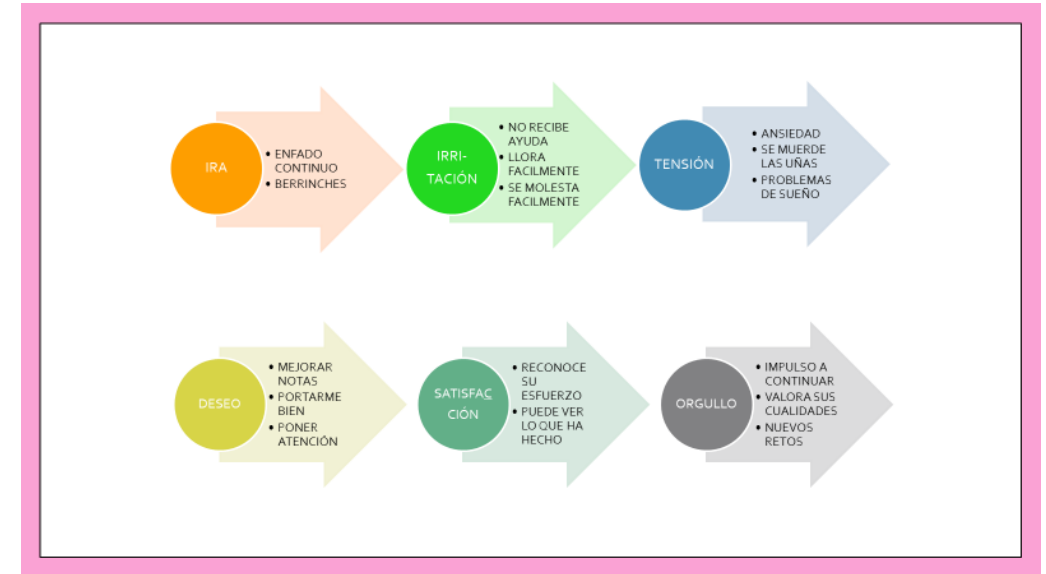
IRA

- ENFADO CONTINUO
- BERRINCHES

IRRITACIÓN

- NO RECIBE AYUDA
- LLORA FACILMENTE
- SE MOLESTA FACILMENTE

TENSIÓN

- ANSIEDAD
- SE MUERDE LAS UÑAS
- PROBLEMAS DE SUEÑO

DESEO

- MEJORAR NOTAS
- PORTARME BIEN
- PONER ATENCIÓN

SATISFACCIÓN

- RECONOCE SU ESFUERZO
- PUEDE VER LO QUE HA HECHO

ORGULLO

- IMPULSO A CONTINUAR
- VALORA SUS CUALIDADES
- NUEVOS RETOS